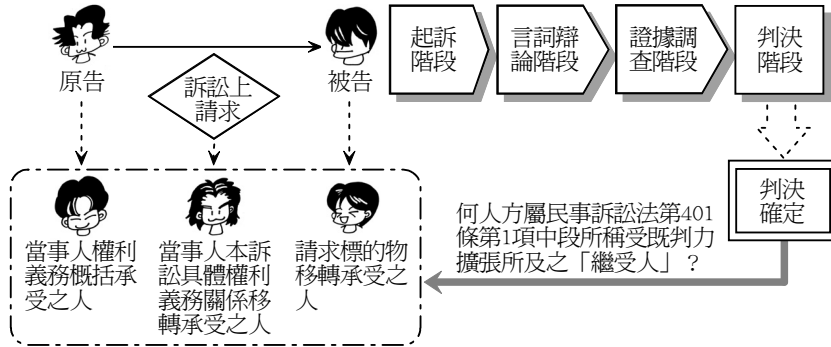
原告

訴訟上請求

被告

起訴階段

言詞辯論階段

證據調查階段

判決階段

判決確定

當事人權利義務概括承受之人

當事人本訴訟具體權利義務關係移轉承受之人

請求標的物移轉承受之人

何人方屬民事訴訟法第401條第1項中段所稱受既判力擴張所及之「繼受人」？